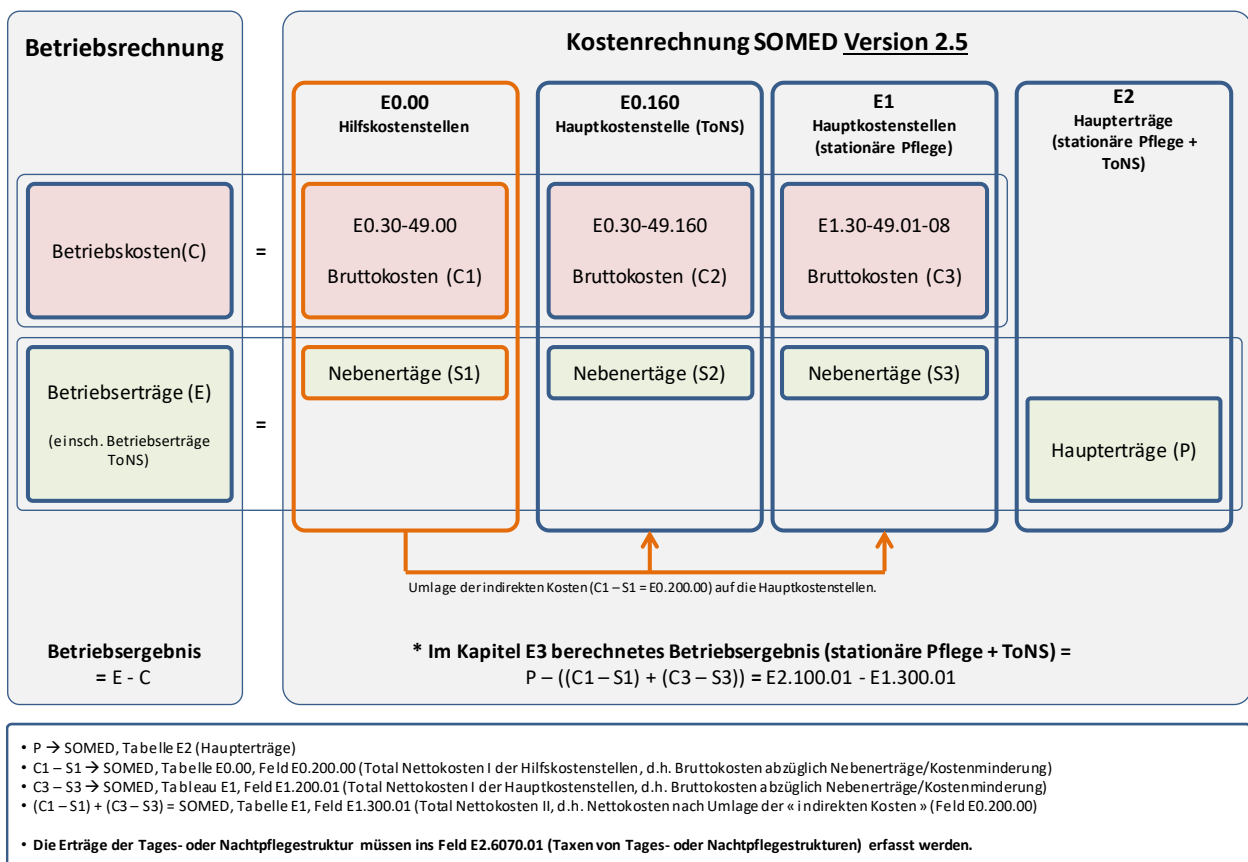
Betriebsrechnung

Kostenrechnung SOMED Version 2.5

E0.00
Hilfskostenstellen

E0.160
Hauptkostenstelle (ToNS)

E1
Hauptkostenstellen
(stationäre Pflege)

E2
Haupterträge
(stationäre Pflege + ToNS)

Betriebskosten(C)

=

E0.30-49.00
Bruttokosten (C1)

E0.30-49.160
Bruttokosten (C2)

E1.30-49.01-08
Bruttokosten (C3)

Betriebserträge (E)
(einsch. Betriebserträge ToNS)

=

Nebenertäge (S1)

Nebenertäge (S2)

Nebenertäge (S3)

Haupterträge (P)

Umlage der indirekten Kosten (C1 – S1 = E0.200.00) auf die Hauptkostenstellen.

Betriebsergebnis
= E - C

* Im Kapitel E3 berechnetes Betriebsergebnis (stationäre Pflege + ToNS) =
P – ((C1 – S1) + (C3 – S3)) = E2.100.01 - E1.300.01

• P → SOMED, Tabelle E2 (Haupterträge)
• C1 – S1 → SOMED, Tabelle E0.00, Feld E0.200.00 (Total Nettokosten I der Hilfskostenstellen, d.h. Bruttokosten abzüglich Nebenerträge/Kostenminderung)
• C3 – S3 → SOMED, Tableau E1, Feld E1.200.01 (Total Nettokosten I der Hauptkostenstellen, d.h. Bruttokosten abzüglich Nebenerträge/Kostenminderung)
• (C1 – S1) + (C3 – S3) = SOMED, Tabelle E1, Feld E1.300.01 (Total Nettokosten II, d.h. Nettokosten nach Umlage der « indirekten Kosten » (Feld E0.200.00)

• Die Erträge der Tages- oder Nachtpflegestruktur müssen ins Feld E2.6070.01 (Taxen von Tages- oder Nachtpflegestrukturen) erfasst werden.